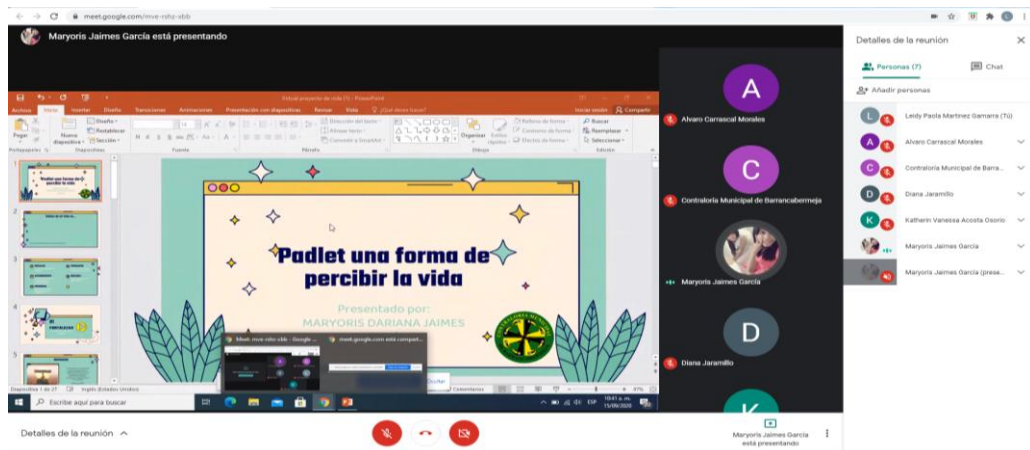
meet.google.com/mve-rshz-xbb

Maryoris Jaimes García está presentando

Virtual proyecto de vida (1) - PowerPoint

Archivo Inicio Insertar Diseño Transiciones Animaciones Presentación con diapositivas Revisar Vista ¿Qué desea hacer?

Iniciar sesión Compartir

Pegar Portapapeles Nueva diapositiva Diseño Restablecer Sección Diapositivas Fuente Párrafo Dibujo Organizar Estilos rápidos Relleno de forma Contorno de forma Efectos de forma Buscar Reemplazar Seleccionar Edición

Dirección del texto Alinear texto Convertir a SmartArt

Padlet una forma de percibir la vida

Presentado por:
MARYORIS DARIANA JAIMES

Meet - mve-rshz-xbb - Google ...
meet.google.com está compart...

Ocultar

Diapositiva 1 de 27 Inglés (Estados Unidos) Comentarios 61%

Escribe aquí para buscar

ESP 10:41 a. m. 15/09/2020

Alvaro Carrascal Morales

Contraloría Municipal de Barrancabermeja

Maryoris Jaimes García

Diana Jaramillo

Detalles de la reunión

Personas (7)

Chat

Añadir personas

Leidy Paola Martínez Gamarra (Tú)

Alvaro Carrascal Morales

Contraloria Municipal de Barra...

Diana Jaramillo

Katherin Vanessa Acosta Osorio

Maryoris Jaimes García

Maryoris Jaimes García (prese...

Detalles de la reunión

Maryoris Jaimes García está presentando